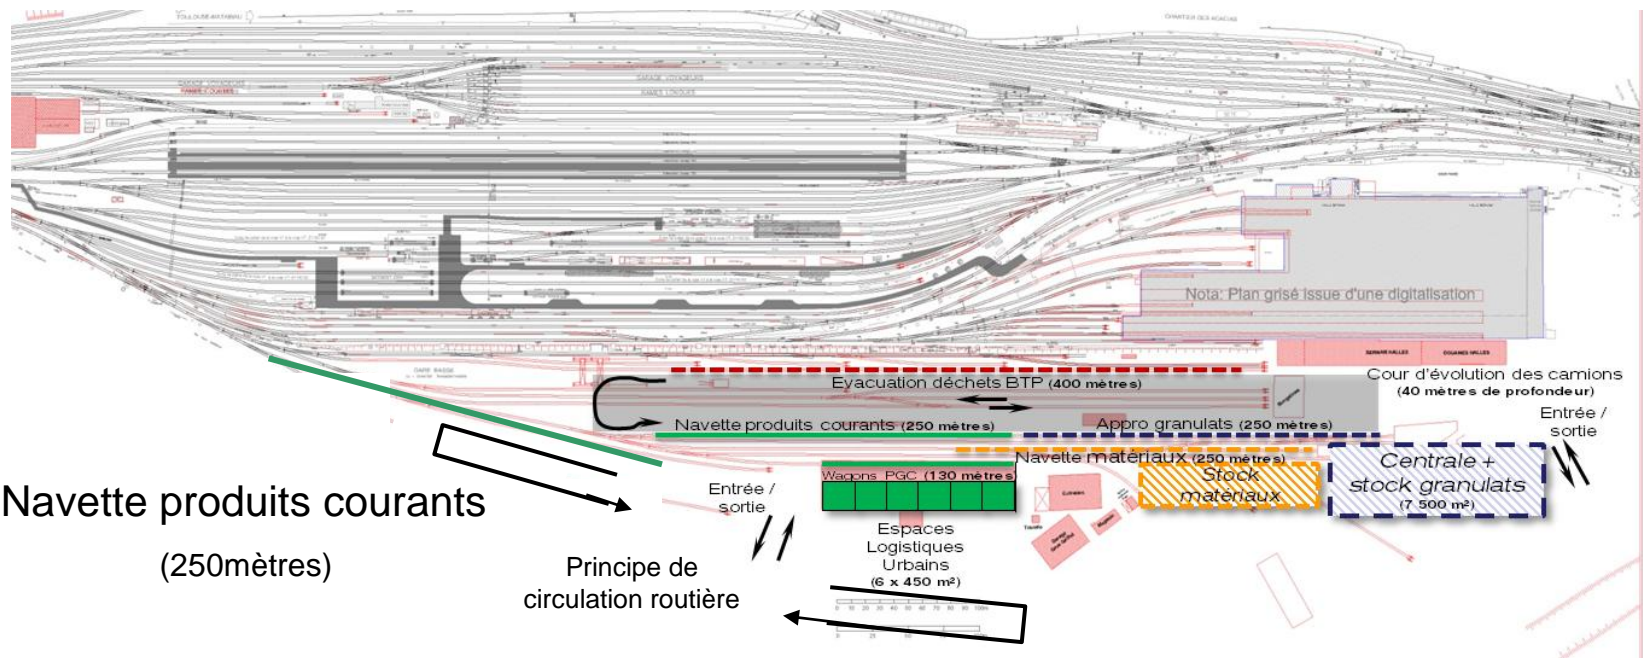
Nota: Plan grisé issue d'une digitalisation

Evacuation déchets BTP (400 mètres)

Navette produits courants (250 mètres)

Appro granulats (250 mètres)

Cour d'évolution des camions
(40 mètres de profondeur)

Entrée / sortie

Navette matériaux (250 mètres)

Wagons PGC (130 mètres)

Stock matériaux

Centrale + stock granulats
(7 500 m²)

Entrée / sortie

Espaces Logistiques Urbains
(6 x 450 m²)

Navette produits courants

(250mètres)

Principe de circulation routière